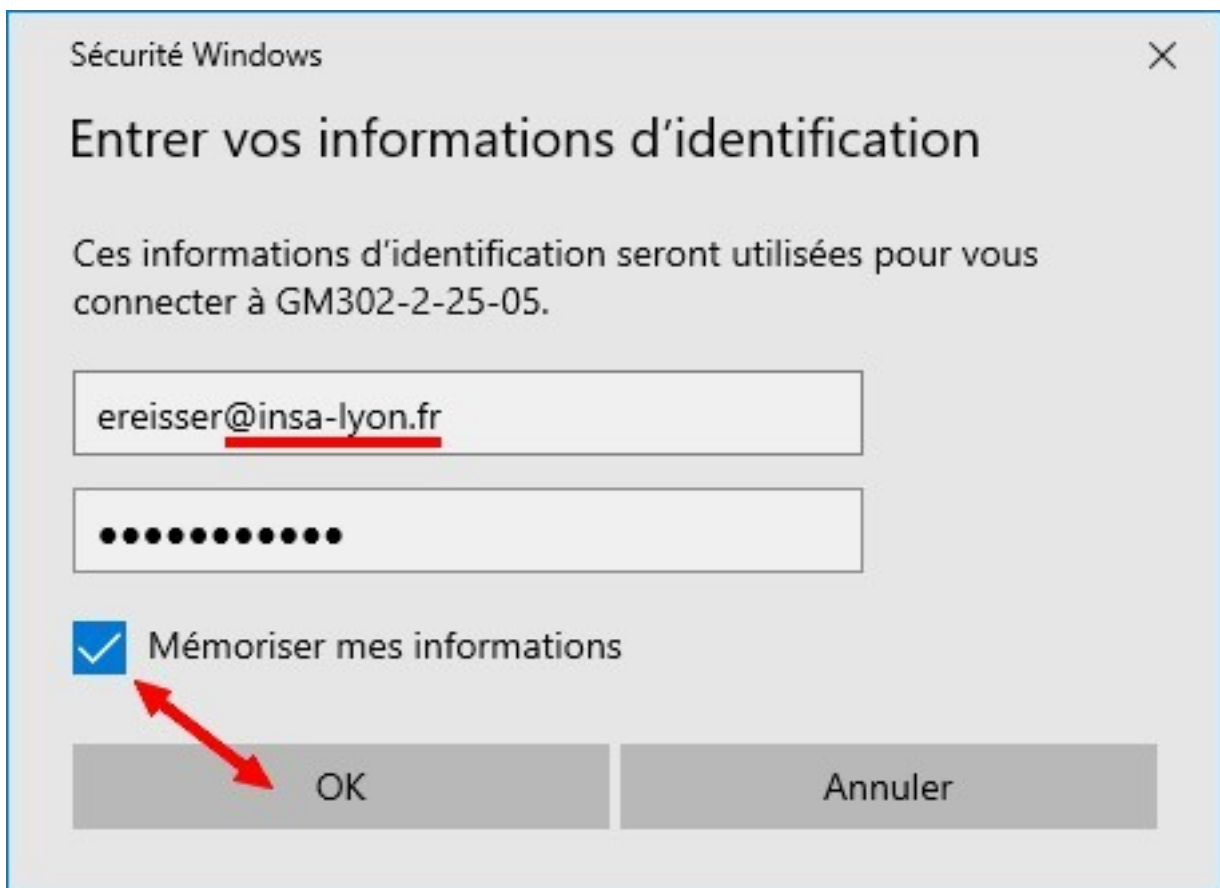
Sécurité Windows

×

Entrer vos informations d'identification

Ces informations d'identification seront utilisées pour vous connecter à GM302-2-25-05.

ereisser@insa-lyon.fr

••••••••••••

Mémoriser mes informations

OK

Annuler